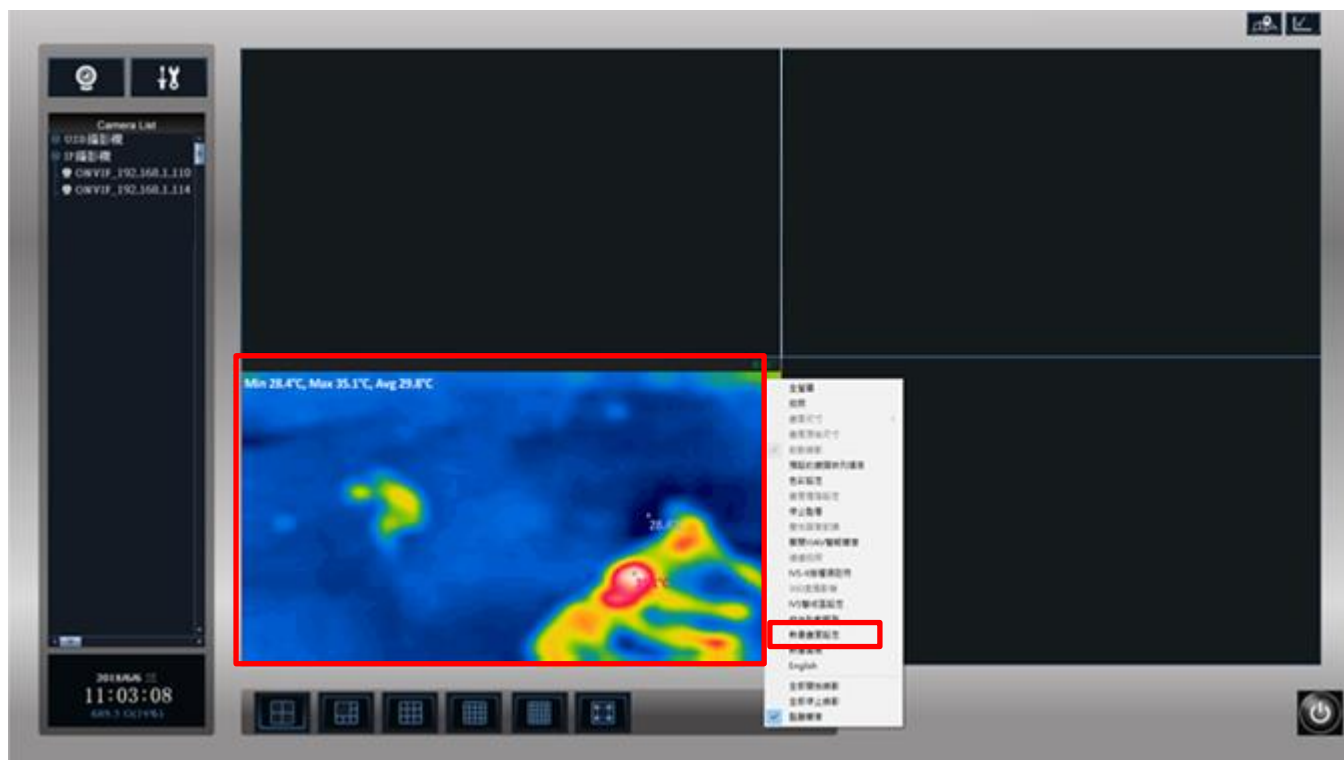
Camera List
USB攝影機
IP攝影機
ONVIF_192.168.1.110
ONVIF_192.168.1.114

2018/6/6
11:03:08

Min 28.4°C, Max 35.1°C, Avg 29.8°C

28.4°C

全螢幕
拍照
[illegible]
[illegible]
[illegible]
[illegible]
色彩設定
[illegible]
停止監看
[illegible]
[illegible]
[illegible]
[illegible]
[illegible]
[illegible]
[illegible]
熱像儀頁設定
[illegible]
English
全部開始錄影
全部停止錄影
監聽聲音